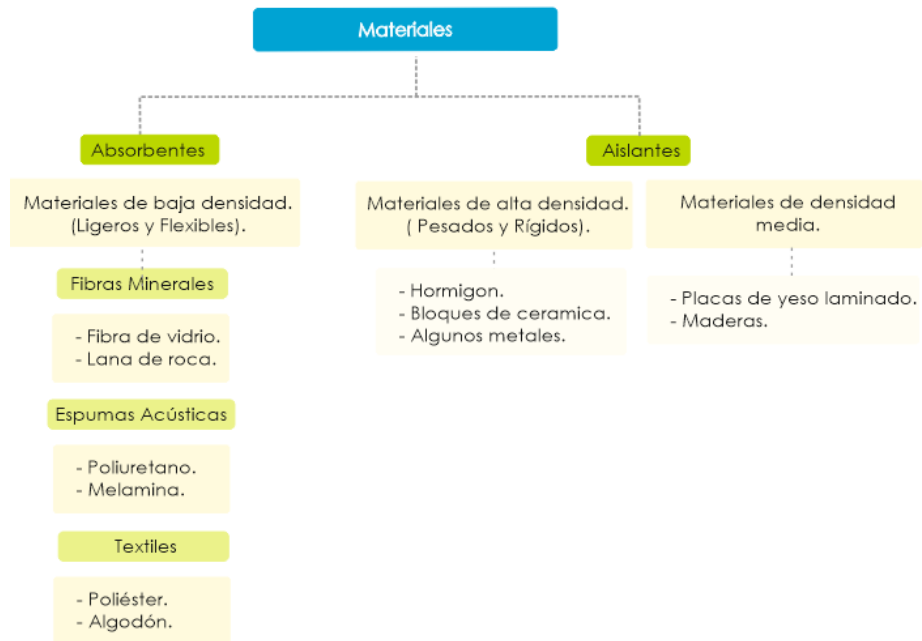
Materiales

Absorbentes

Materiales de baja densidad. (Ligeros y Flexibles).

Fibras Minerales

- Fibra de vidrio.
- Lana de roca.

Espumas Acústicas

- Poliuretano.
- Melamina.

Textiles

- Poliéster.
- Algodón.

Aislantes

Materiales de alta densidad. ( Pesados y Rígidos).

- Hormigon.
- Bloques de ceramica.
- Algunos metales.

Materiales de densidad media.

- Placas de yeso laminado.
- Maderas.